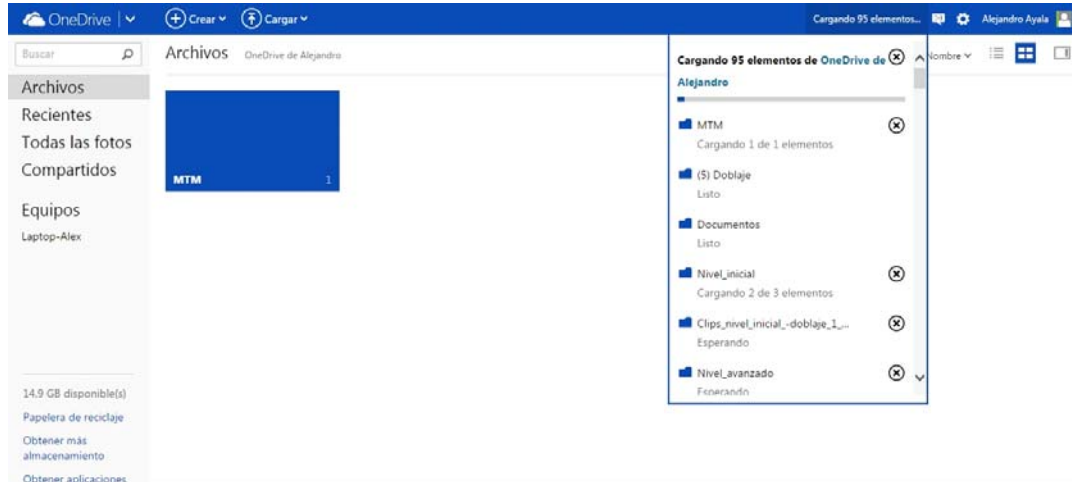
OneDrive | Crear Cargar Cargando 95 elementos... Alejandro Ayala

Buscar

Archivos
Recientes
Todas las fotos
Compartidos

Equipos
Laptop-Alex

14.9 GB disponible(s)
Papelera de reciclaje
Obtener más almacenamiento
Obtener aplicaciones

Archivos OneDrive de Alejandro

MTM 1

Nombre

Cargando 95 elementos de OneDrive de Alejandro

MTM
Cargando 1 de 1 elementos

(5) Doblaje
Listo

Documentos
Listo

Nivel_inicial
Cargando 2 de 3 elementos

Clips_nivel_inicial_-doblaje_1_...
Esperando

Nivel_avanzado
Esperando